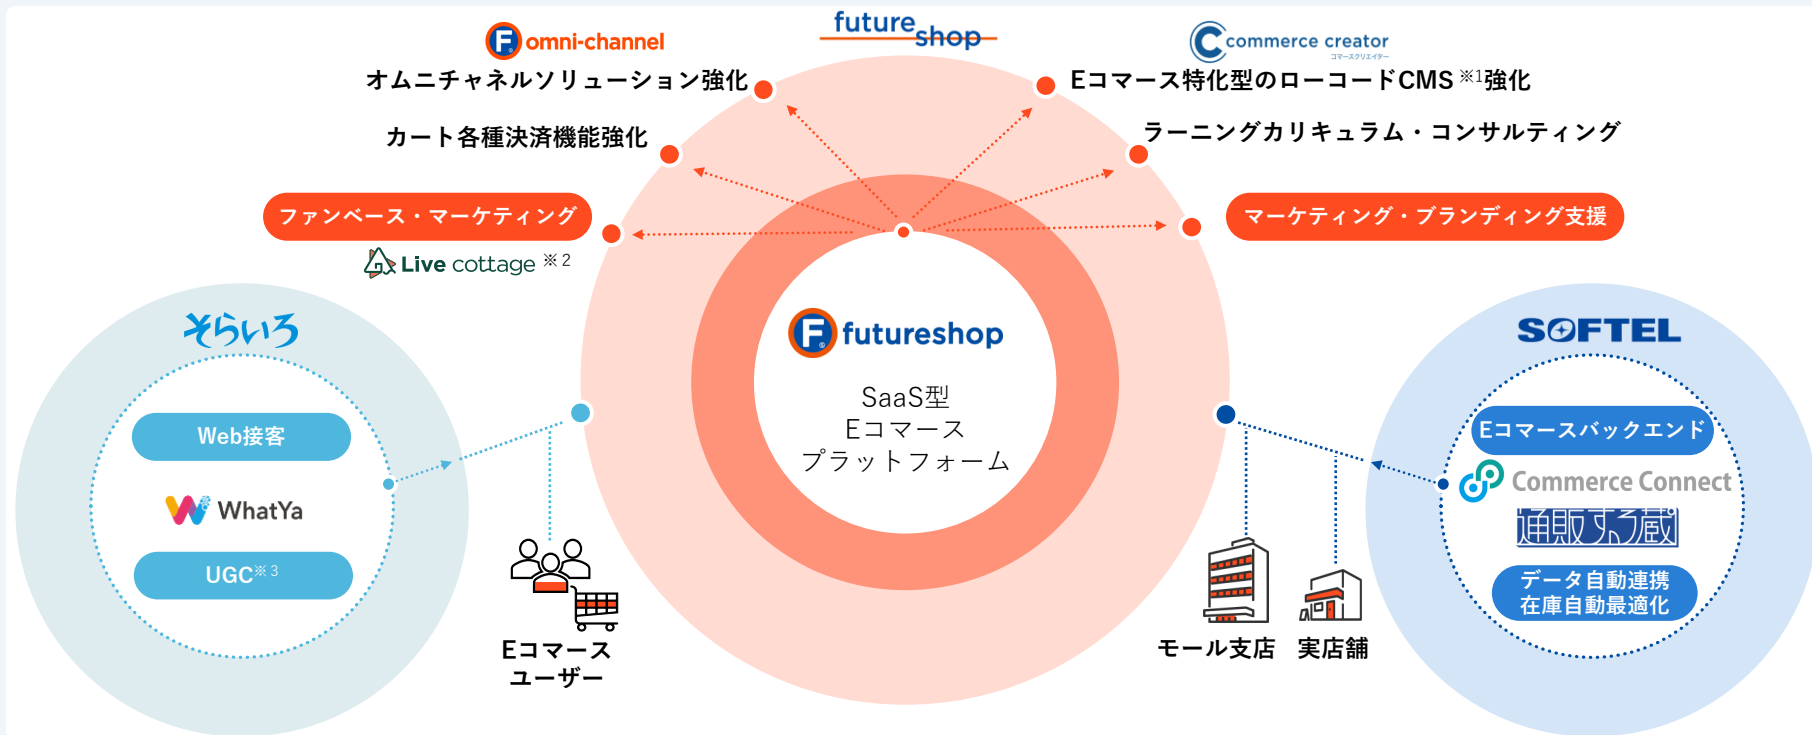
omni-channel
オムニチャネルソリューション強化

futureshop

commerce creator
コマースクリエイター
Eコマース特化型のローコードCMS ※1強化

カート各種決済機能強化

ラーニングカリキュラム・コンサルティング

ファンベース・マーケティング
Live cottage ※2

マーケティング・ブランディング支援

そらいろ
Web接客
WhatYa
UGC※3

futureshop
SaaS型
Eコマース
プラットフォーム

Eコマース
ユーザー

モール支店
実店舗

SOFTEL
Eコマースバックエンド
Commerce Connect
通販する蔵
データ自動連携
在庫自動最適化